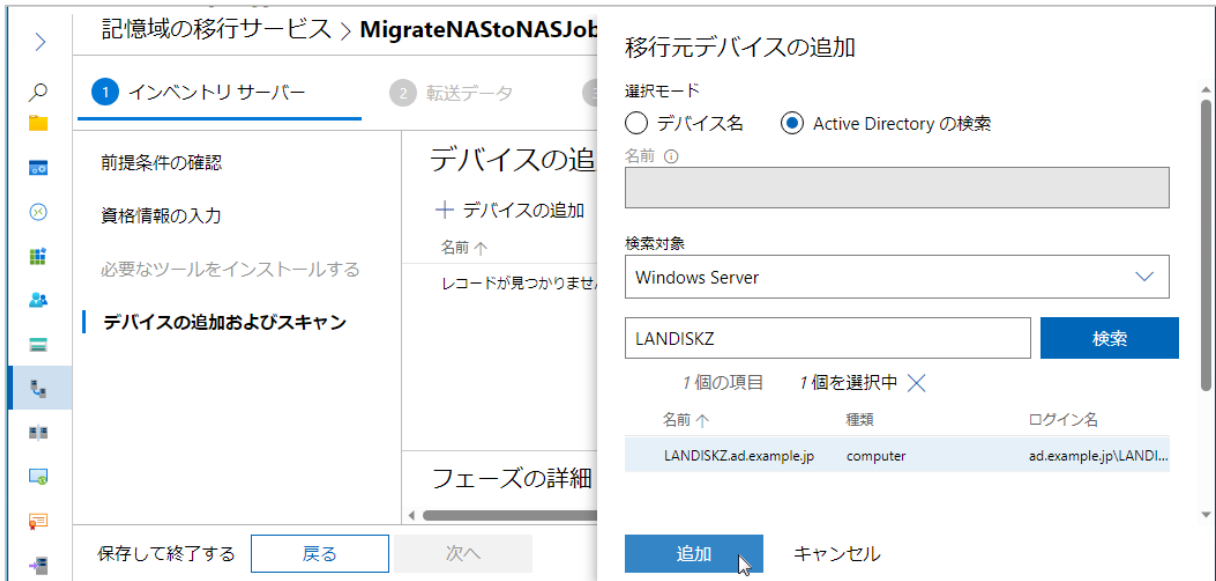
記憶域の移行サービス > MigrateNAStoNASJob

1 インベントリ サーバー
2 転送データ

前提条件の確認
資格情報の入力
必要なツールをインストールする
デバイスの追加およびスキャン

デバイスの追
＋ デバイスの追加
名前 ↑
レコードが見つかりませ

フェーズの詳細

保存して終了する
戻る
次へ

移行元デバイスの追加

選択モード
デバイス名
Active Directory の検索
名前

検索対象
Windows Server

LANDISKZ
検索

1 個の項目
1 個を選択中

| 名前 ↑ | 種類 | ログイン名 |
|---|---|---|
| LANDISKZ.ad.example.jp | computer | ad.example.jp\LANDI... |

追加
キャンセル